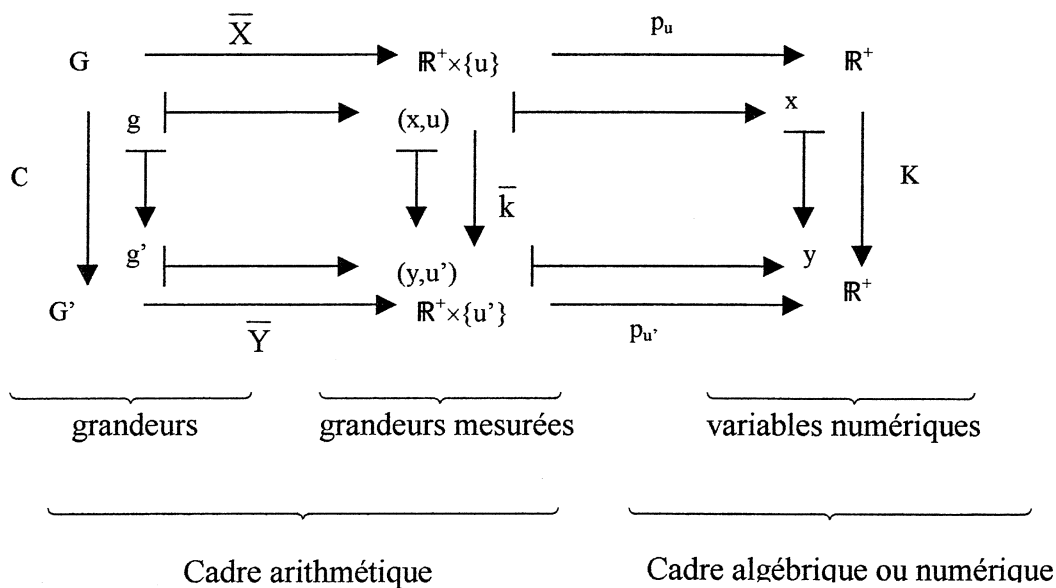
$G$ $\xrightarrow{\overline{X}}$ $\mathbb{R}^+ \times \{u\}$ $\xrightarrow{p_u}$ $\mathbb{R}^+$

$g$ $\longmapsto$ $(x,u)$ $\longmapsto$ $x$

$C$ $\overline{k}$ $K$

$g'$ $\longmapsto$ $(y,u')$ $\longmapsto$ $y$

$G'$ $\xrightarrow{\overline{Y}}$ $\mathbb{R}^+ \times \{u'\}$ $\xrightarrow{p_{u'}}$ $\mathbb{R}^+$

grandeurs grandeurs mesurées variables numériques

Cadre arithmétique Cadre algébrique ou numérique